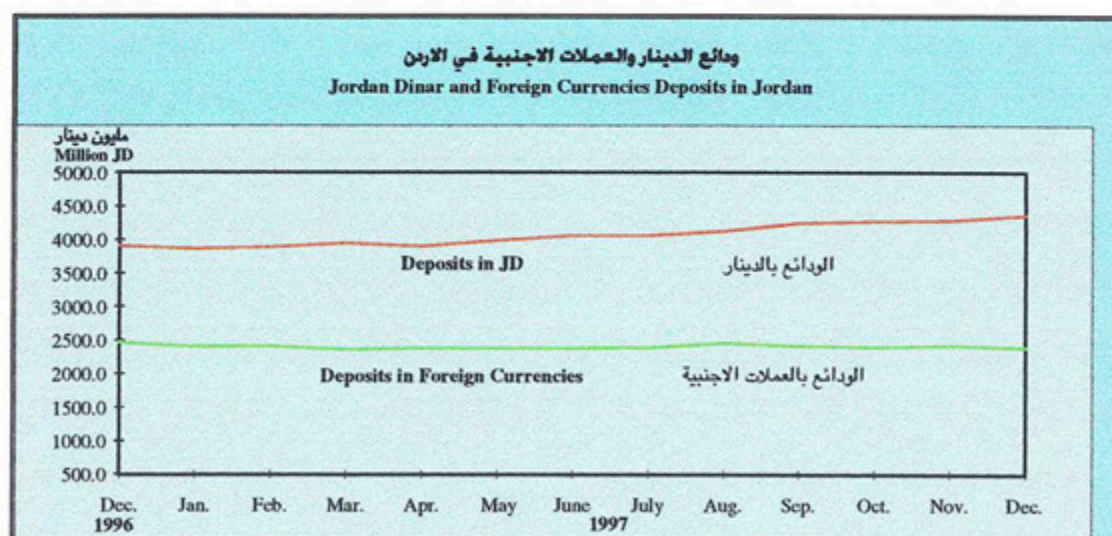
ودائع الدينار والعملات الاجنبية في الاردن
Jordan Dinar and Foreign Currencies Deposits in Jordan

مليون دينار
Million JD

5000.0
4500.0
4000.0
3500.0
3000.0
2500.0
2000.0
1500.0
1000.0
500.0

Deposits in JD
الودائع بالدينار

Deposits in Foreign Currencies
الودائع بالعملات الاجنبية

Dec. 1996
Jan.
Feb.
Mar.
Apr.
May
June 1997
July
Aug.
Sep.
Oct.
Nov.
Dec.